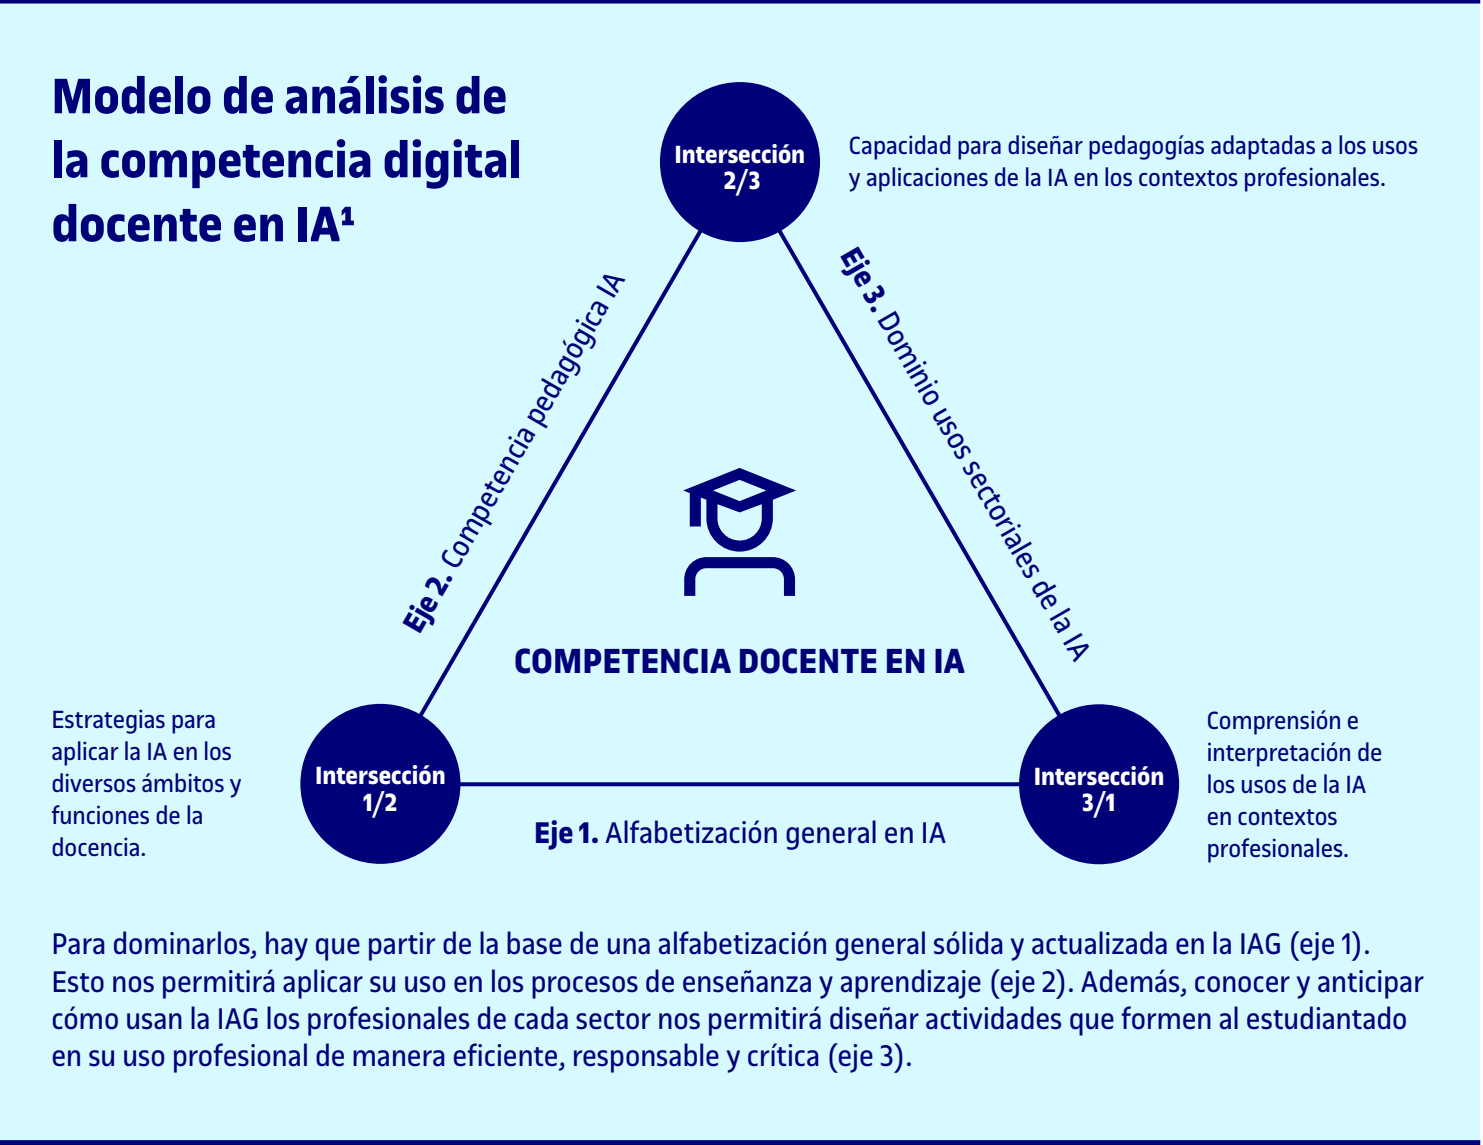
Modelo de análisis de la competencia digital docente en IA¹

Intersección 2/3

Capacidad para diseñar pedagogías adaptadas a los usos y aplicaciones de la IA en los contextos profesionales.

Eje 2. Competencia pedagógica IA

Eje 3. Dominio usos sectoriales de la IA

COMPETENCIA DOCENTE EN IA

Estrategias para aplicar la IA en los diversos ámbitos y funciones de la docencia.

Intersección 1/2

Eje 1. Alfabetización general en IA

Intersección 3/1

Comprensión e interpretación de los usos de la IA en contextos profesionales.

Para dominarlos, hay que partir de la base de una alfabetización general sólida y actualizada en la IAG (eje 1). Esto nos permitirá aplicar su uso en los procesos de enseñanza y aprendizaje (eje 2). Además, conocer y anticipar cómo usan la IAG los profesionales de cada sector nos permitirá diseñar actividades que formen al estudiantado en su uso profesional de manera eficiente, responsable y crítica (eje 3).